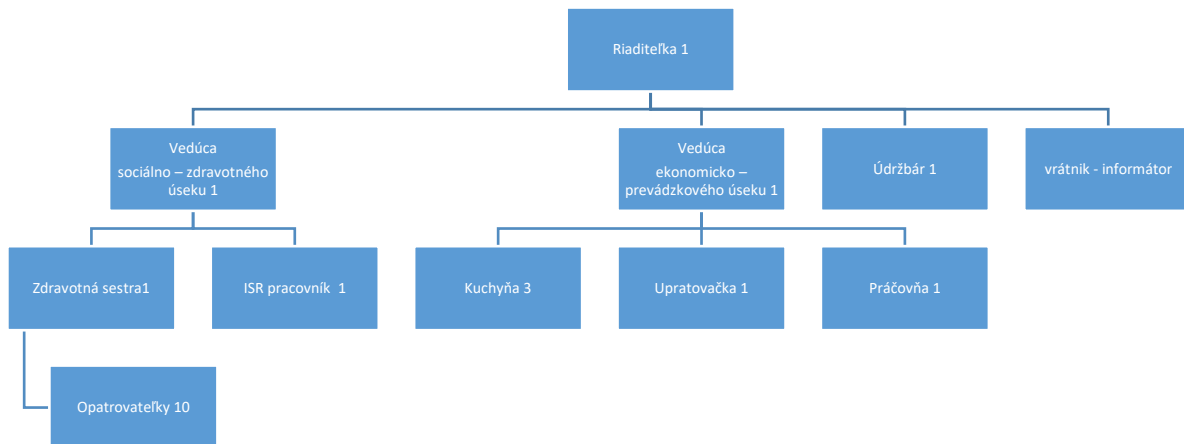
Riaditeľka 1

Vedúca
sociálno – zdravotného úseku 1

Vedúca
ekonomicko – prevádzkového úseku 1

Údržbár 1

vrátnik - informátor

Zdravotná sestra1

ISR pracovník 1

Kuchyňa 3

Upratovačka 1

Práčovňa 1

Opatrovateľky 10